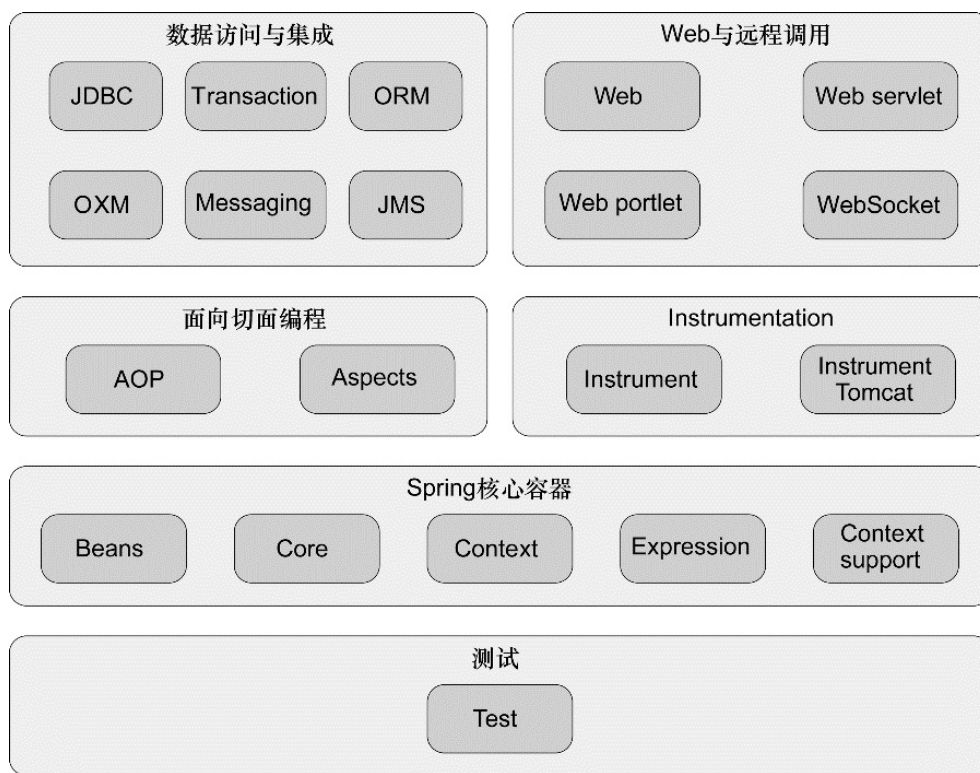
数据访问与集成

JDBC
Transaction
ORM
OXM
Messaging
JMS

Web与远程调用

Web
Web servlet
Web portlet
WebSocket

面向切面编程

AOP
Aspects

Instrumentation

Instrument
Instrument Tomcat

Spring核心容器

Beans
Core
Context
Expression
Context support

测试

Test